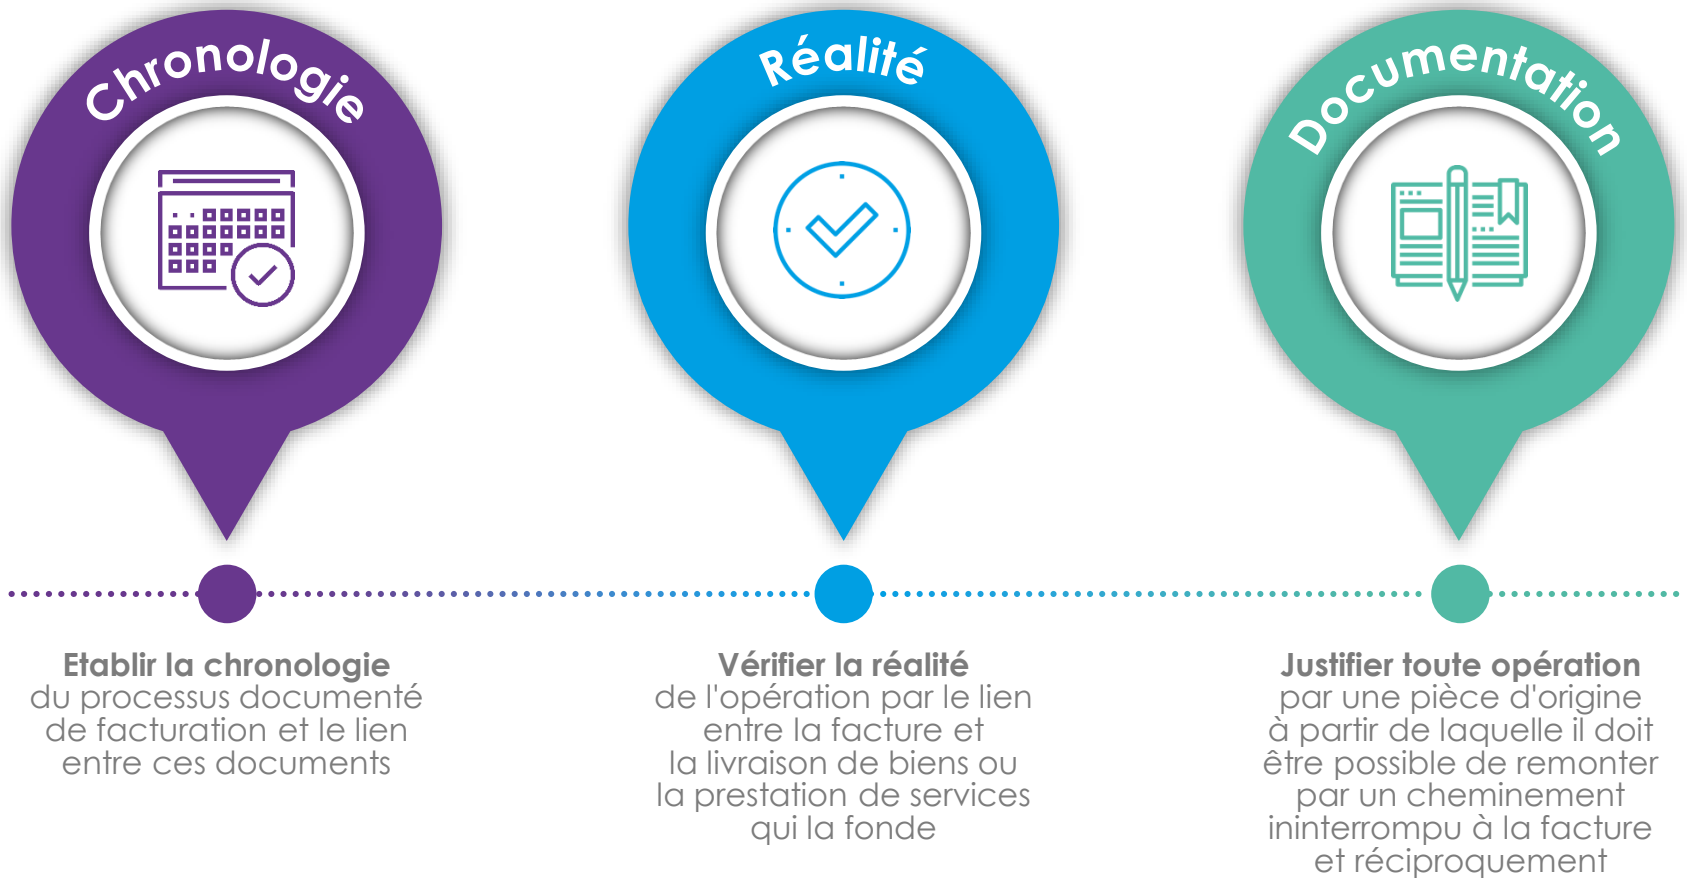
Chronologie

Réalité

Documentation

Etablir la chronologie
du processus documenté de facturation et le lien entre ces documents

Vérifier la réalité
de l'opération par le lien entre la facture et la livraison de biens ou la prestation de services qui la fonde

Justifier toute opération
par une pièce d'origine à partir de laquelle il doit être possible de remonter par un cheminement ininterrompu à la facture et réciproquement